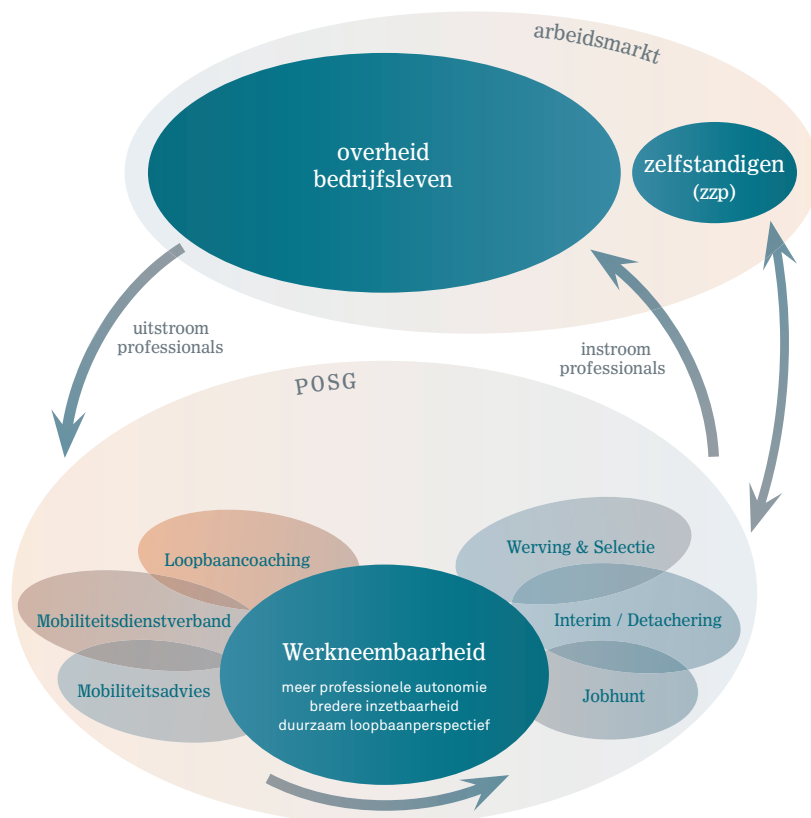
arbeidsmarkt

overheid
bedrijfsleven

zelfstandigen
(zzp)

uitstroom
professionals

instroom
professionals

POSG

Loopbaancoaching

Mobiliteitsdienstverband

Mobiliteitsadvies

Werving & Selectie

Interim / Detachering

Jobhunt

Werkneembaarheid
meer professionele autonomie
bredere inzetbaarheid
duurzaam loopbaanperspectief